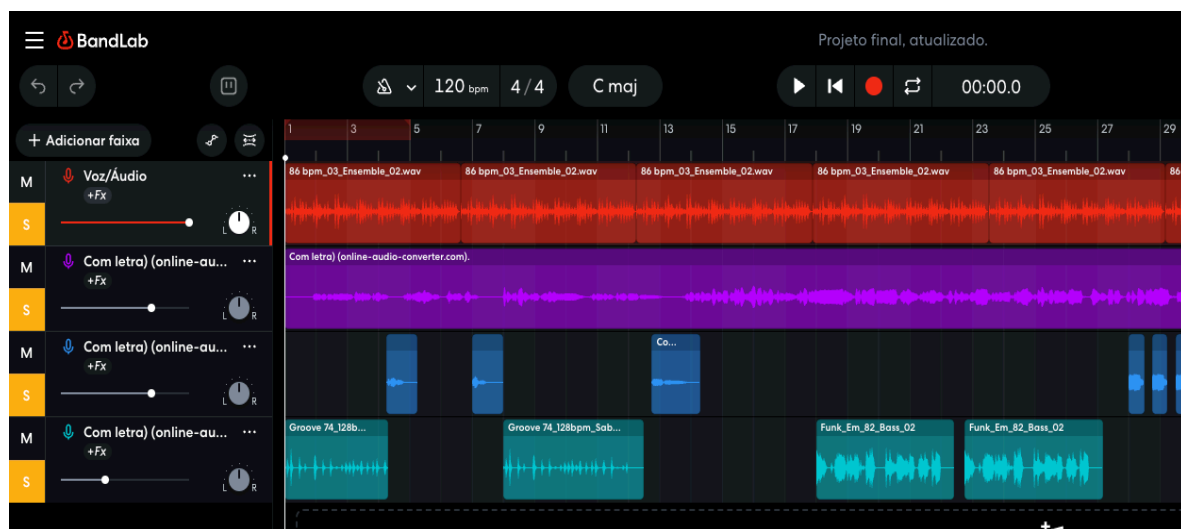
BandLab

Projeto final, atualizado.

120 bpm 4/4 C maj 00:00.0

+ Adicionar faixa

1 3 5 7 9 11 13 15 17 19 21 23 25 27 29

M S Voz/Áudio +Fx L R

86 bpm_03_Ensemble_02.wav 86 bpm_03_Ensemble_02.wav 86 bpm_03_Ensemble_02.wav 86 bpm_03_Ensemble_02.wav 86 bpm_03_Ensemble_02.wav 86

M S Com letra) (online-au... +Fx L R

Com letra) (online-audio-converter.com).

M S Com letra) (online-au... +Fx L R

Co...

M S Com letra) (online-au... +Fx L R

Groove 74_128b... Groove 74_128bpm_Sab... Funk_Em_82_Bass_02 Funk_Em_82_Bass_02